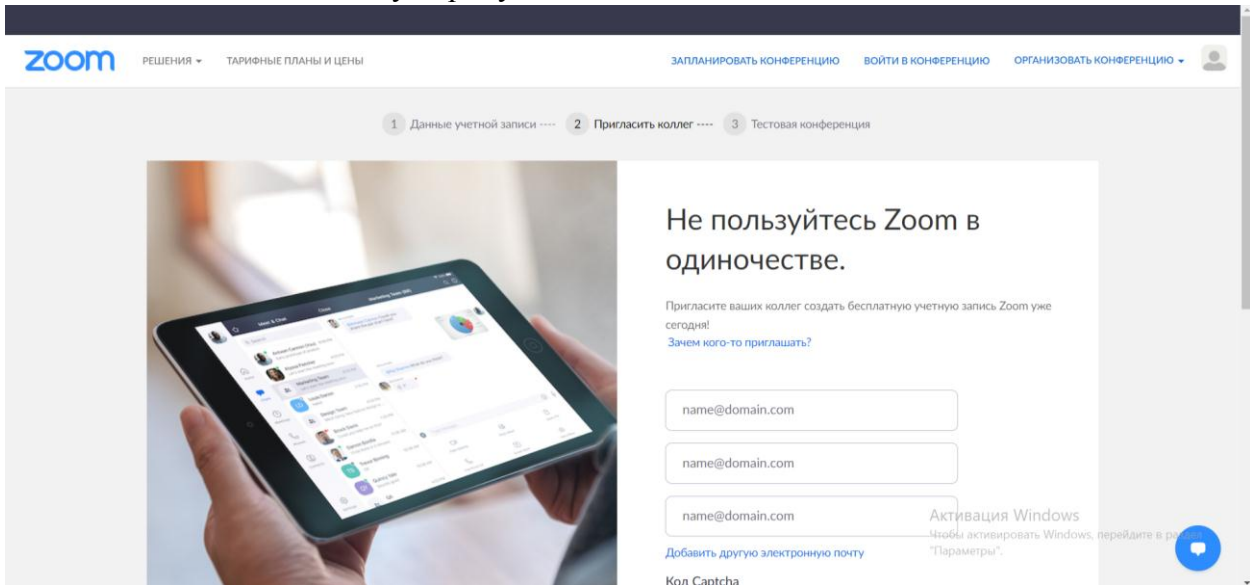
zoom РЕШЕНИЯ ▾ ТАРИФНЫЕ ПЛАНЫ И ЦЕНЫ ЗАПЛАНИРОВАТЬ КОНФЕРЕНЦИЮ ВОЙТИ В КОНФЕРЕНЦИЮ ОРГАНИЗОВАТЬ КОНФЕРЕНЦИЮ ▾

1 Данные учетной записи ---- 2 Пригласить коллег ---- 3 Тестовая конференция

Не пользуйтесь Zoom в одиночестве.

Пригласите ваших коллег создать бесплатную учетную запись Zoom уже сегодня!
Зачем кого-то приглашать?

name@domain.com

name@domain.com

name@domain.com

Добавить другую электронную почту

Код Captcha

Активация Windows
Чтобы активировать Windows, перейдите в ра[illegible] "Параметры".